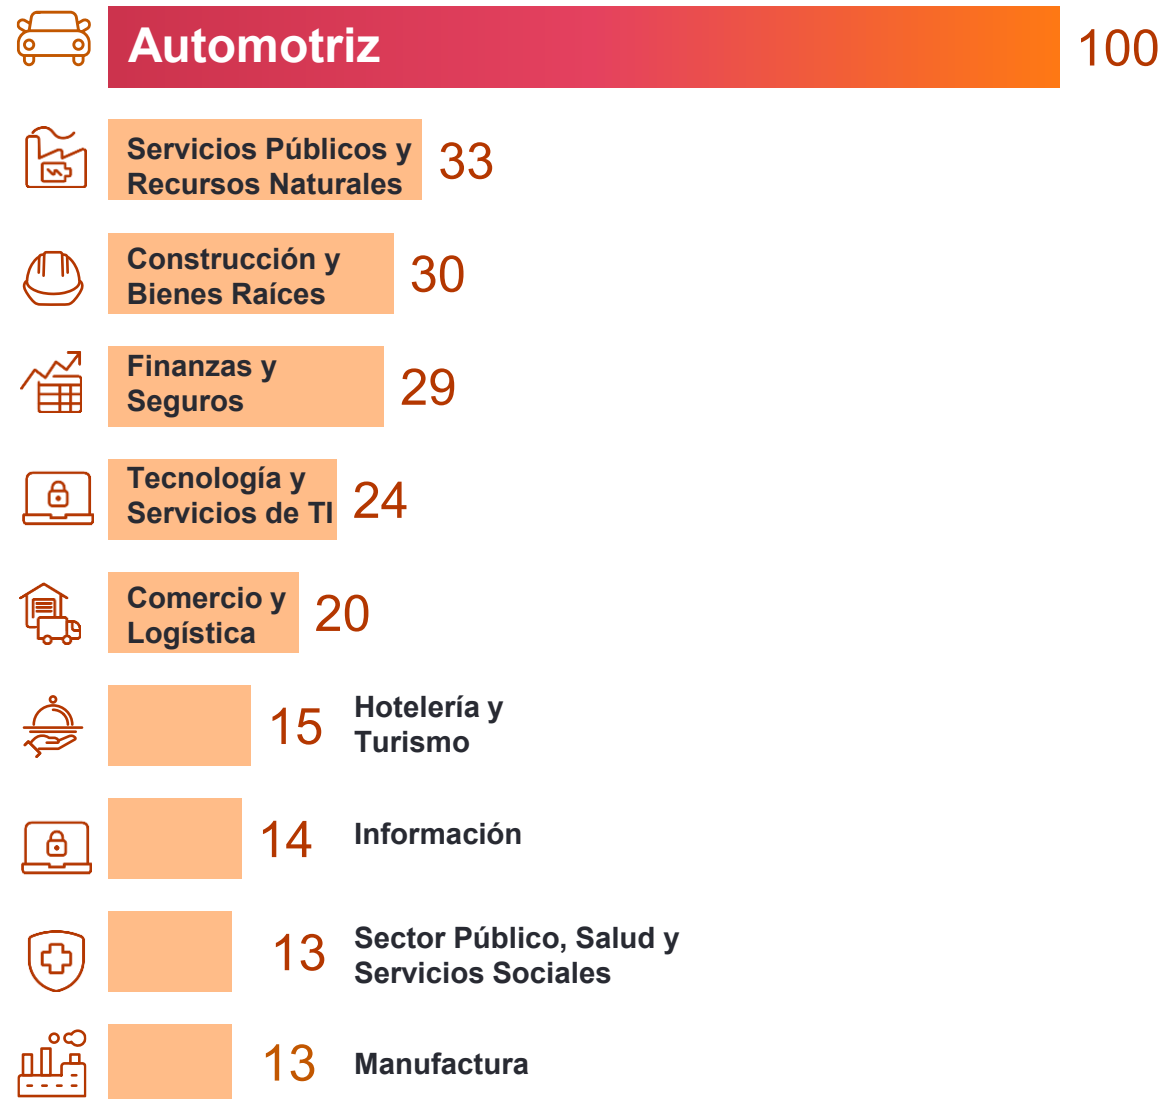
Automotriz 100

Servicios Públicos y Recursos Naturales 33

Construcción y Bienes Raíces 30

Finanzas y Seguros 29

Tecnología y Servicios de TI 24

Comercio y Logística 20

15 Hotelería y Turismo

14 Información

13 Sector Público, Salud y Servicios Sociales

13 Manufactura